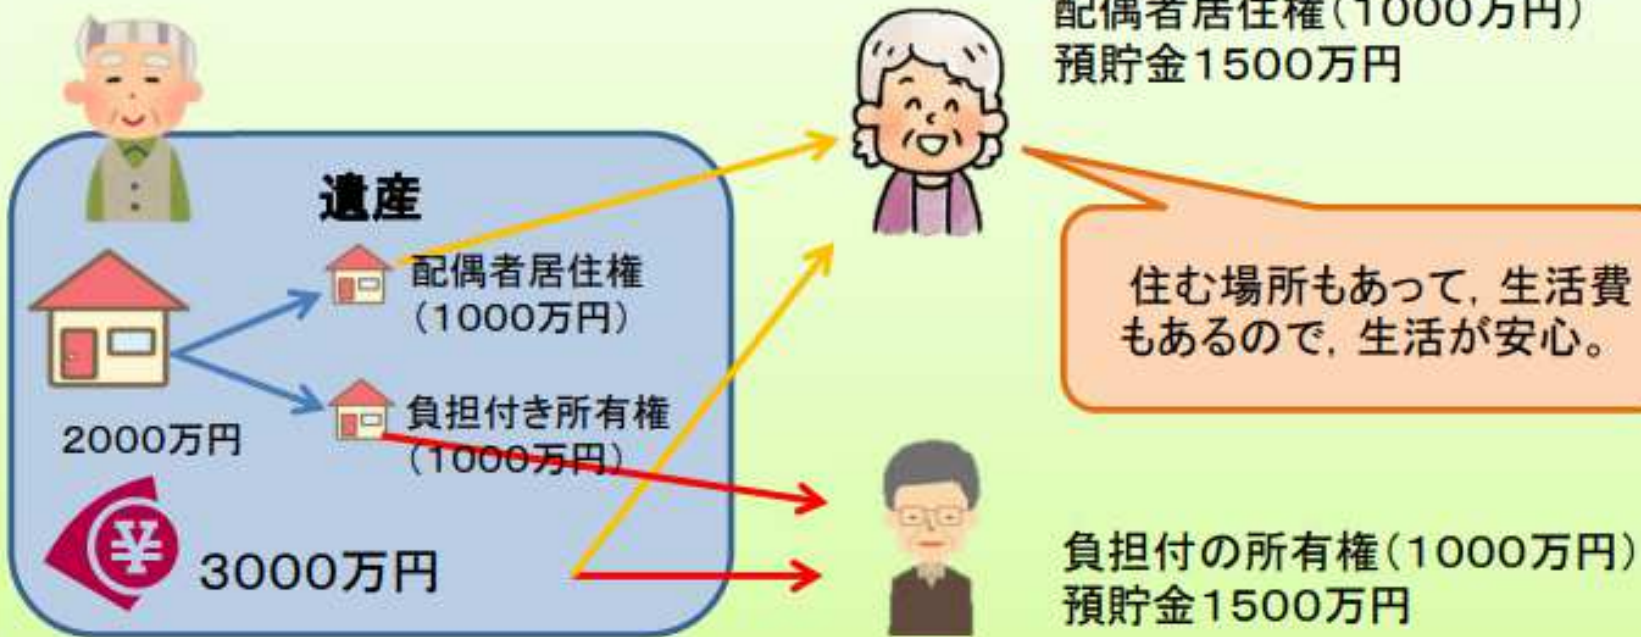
配偶者居住権(1000万円)
預貯金1500万円

遺産

配偶者居住権
(1000万円)

負担付き所有権
(1000万円)

2000万円

3000万円

住む場所もあって，生活費もあるので，生活が安心。

負担付の所有権(1000万円)
預貯金1500万円